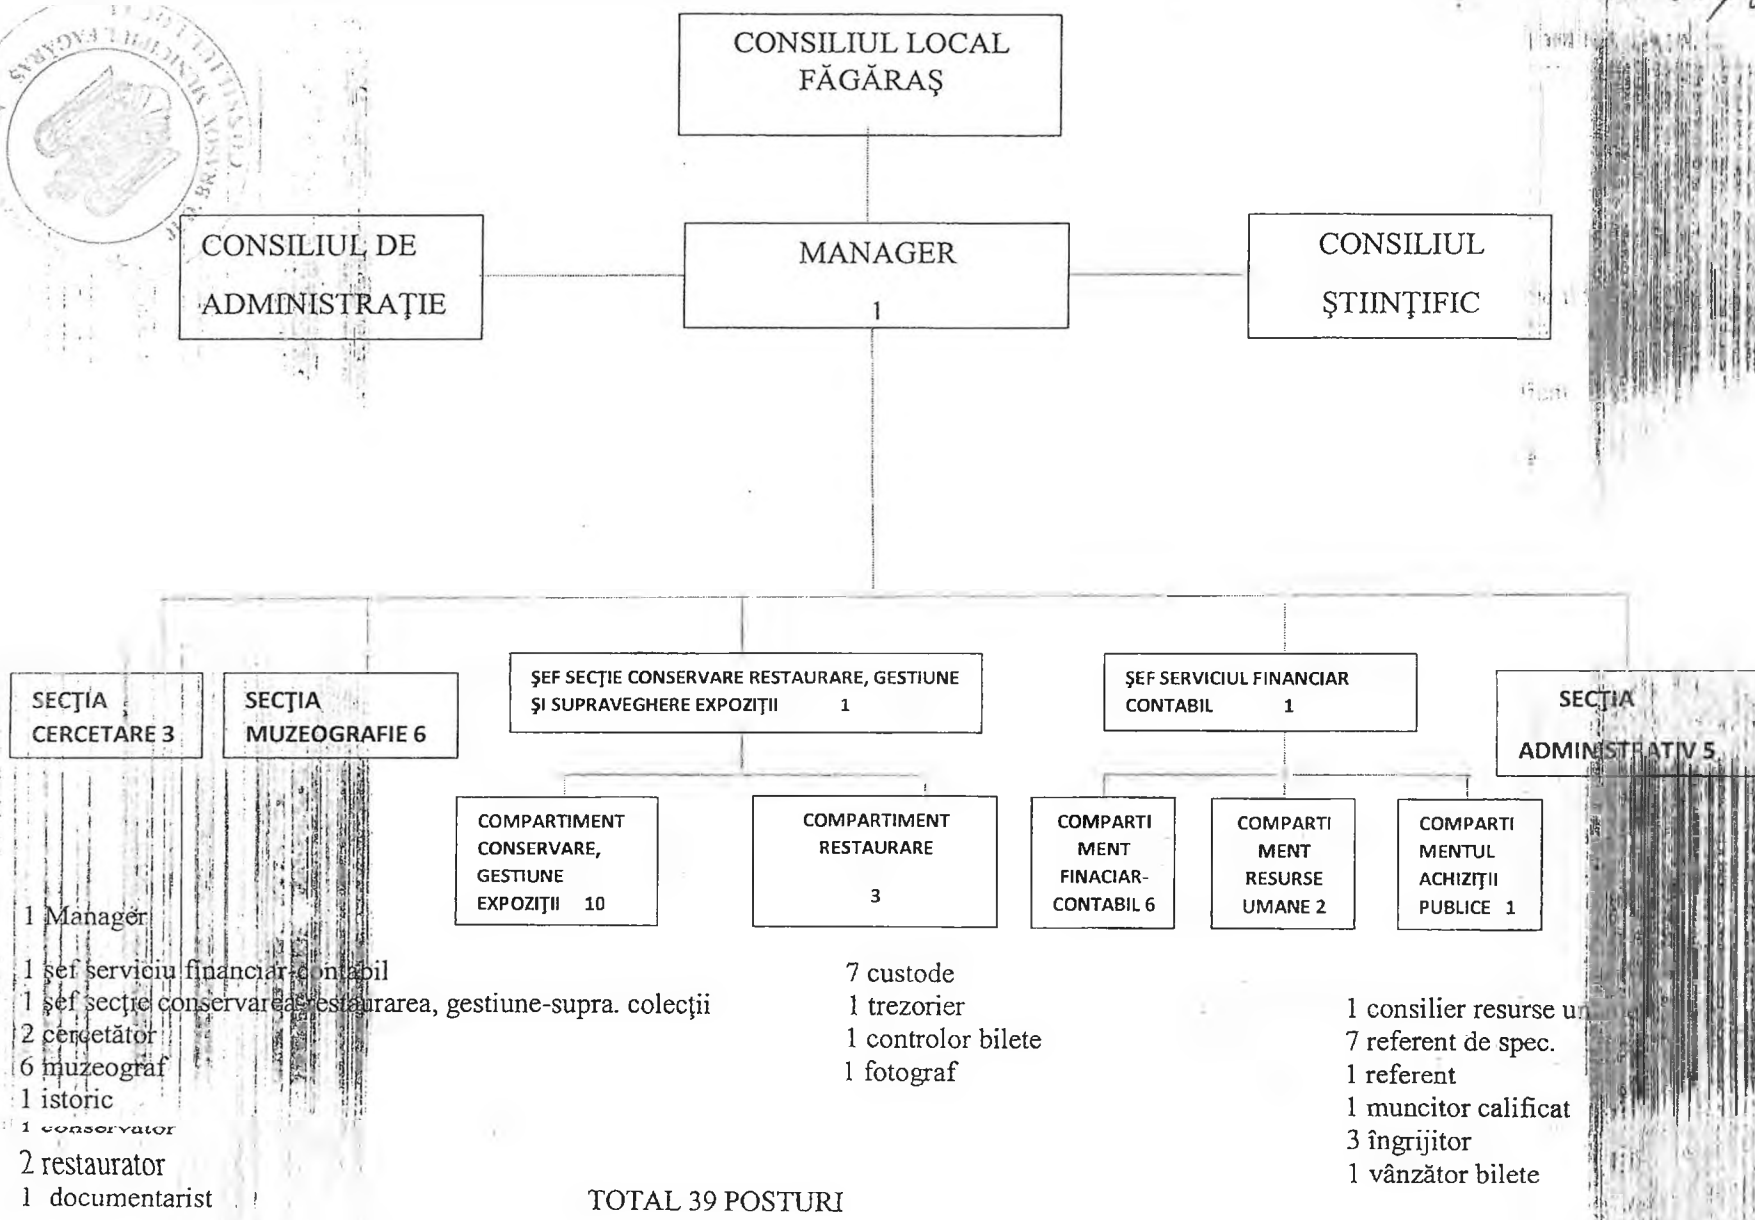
CONSILIUL LOCAL FĂGĂRAŞ

CONSILIUL DE ADMINISTRAŢIE

MANAGER
1

CONSILIUL ŞTIINŢIFIC

SECŢIA CERCETARE 3

SECŢIA MUZEOGRAFIE 6

ŞEF SECŢIE CONSERVARE RESTAURARE, GESTIUNE ŞI SUPRAVEGHERE EXPOZIŢII 1

ŞEF SERVICIUL FINANCIAR CONTABIL 1

SECŢIA ADMINISTRATIV 5

COMPARTIMENT CONSERVARE, GESTIUNE EXPOZIŢII 10

COMPARTIMENT RESTAURARE 3

COMPARTIMENT FINACIAR-CONTABIL 6

COMPARTIMENT RESURSE UMANE 2

COMPARTIMENTUL ACHIZIŢII PUBLICE 1

1 Manager
1 şef serviciu financiar-contabil
1 şef secţie conservarea-restaurarea, gestiune-supra. colecţii
2 cercetător
6 muzeograf
1 istoric
1 conservator
2 restaurator
1 documentarist

7 custode
1 trezorier
1 controlor bilete
1 fotograf

1 consilier resurse u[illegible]
7 referent de spec.
1 referent
1 muncitor calificat
3 îngrijitor
1 vânzător bilete

TOTAL 39 POSTURI